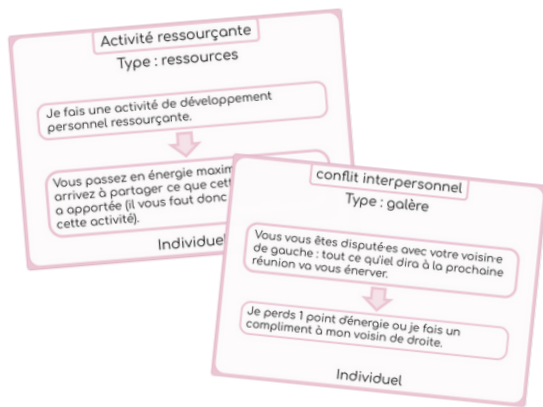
Activité ressourçante

Type : ressources

Je fais une activité de développement personnel ressourçante.

Vous passez en énergie maxim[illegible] arrivez à partager ce que cett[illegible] a apportée (il vous faut donc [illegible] cette activité).

Individuel

conflit interpersonnel

Type : galère

Vous vous êtes disputé·es avec votre voisin·e de gauche : tout ce qu'iel dira à la prochaine réunion va vous énerver.

Je perds 1 point d'énergie ou je fais un compliment à mon voisin de droite.

Individuel